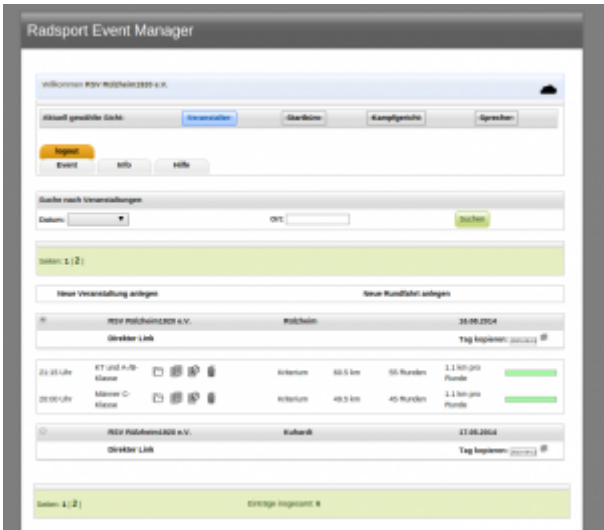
Radsport Event Manager

Willkommen RSV Rölzheim1920 e.V.

Aktuell gewählte Sicht: Veranstalter Startbüro Kampfgericht Sprecher

logout

Event Info Hilfe

Suche nach Veranstaltungen

Datum: Ort: Suchen

Seiten: 1 [ 2 ]

Neue Veranstaltung anlegen Neue Rundfahrt anlegen

RSV Rölzheim1920 e.V. Rölzheim 16.08.2014

Direkter Link Tag kopieren:

21:15 Uhr KT und A/B-Klasse Kriterium 60.5 km 55 Runden 1.1 km pro Runde

20:00 Uhr Männer C-Klasse Kriterium 49.5 km 45 Runden 1.1 km pro Runde

RSV Rölzheim1920 e.V. Kuhardt 17.08.2014

Direkter Link Tag kopieren:

Seiten: 1 [ 2 ] Einträge insgesamt: 9